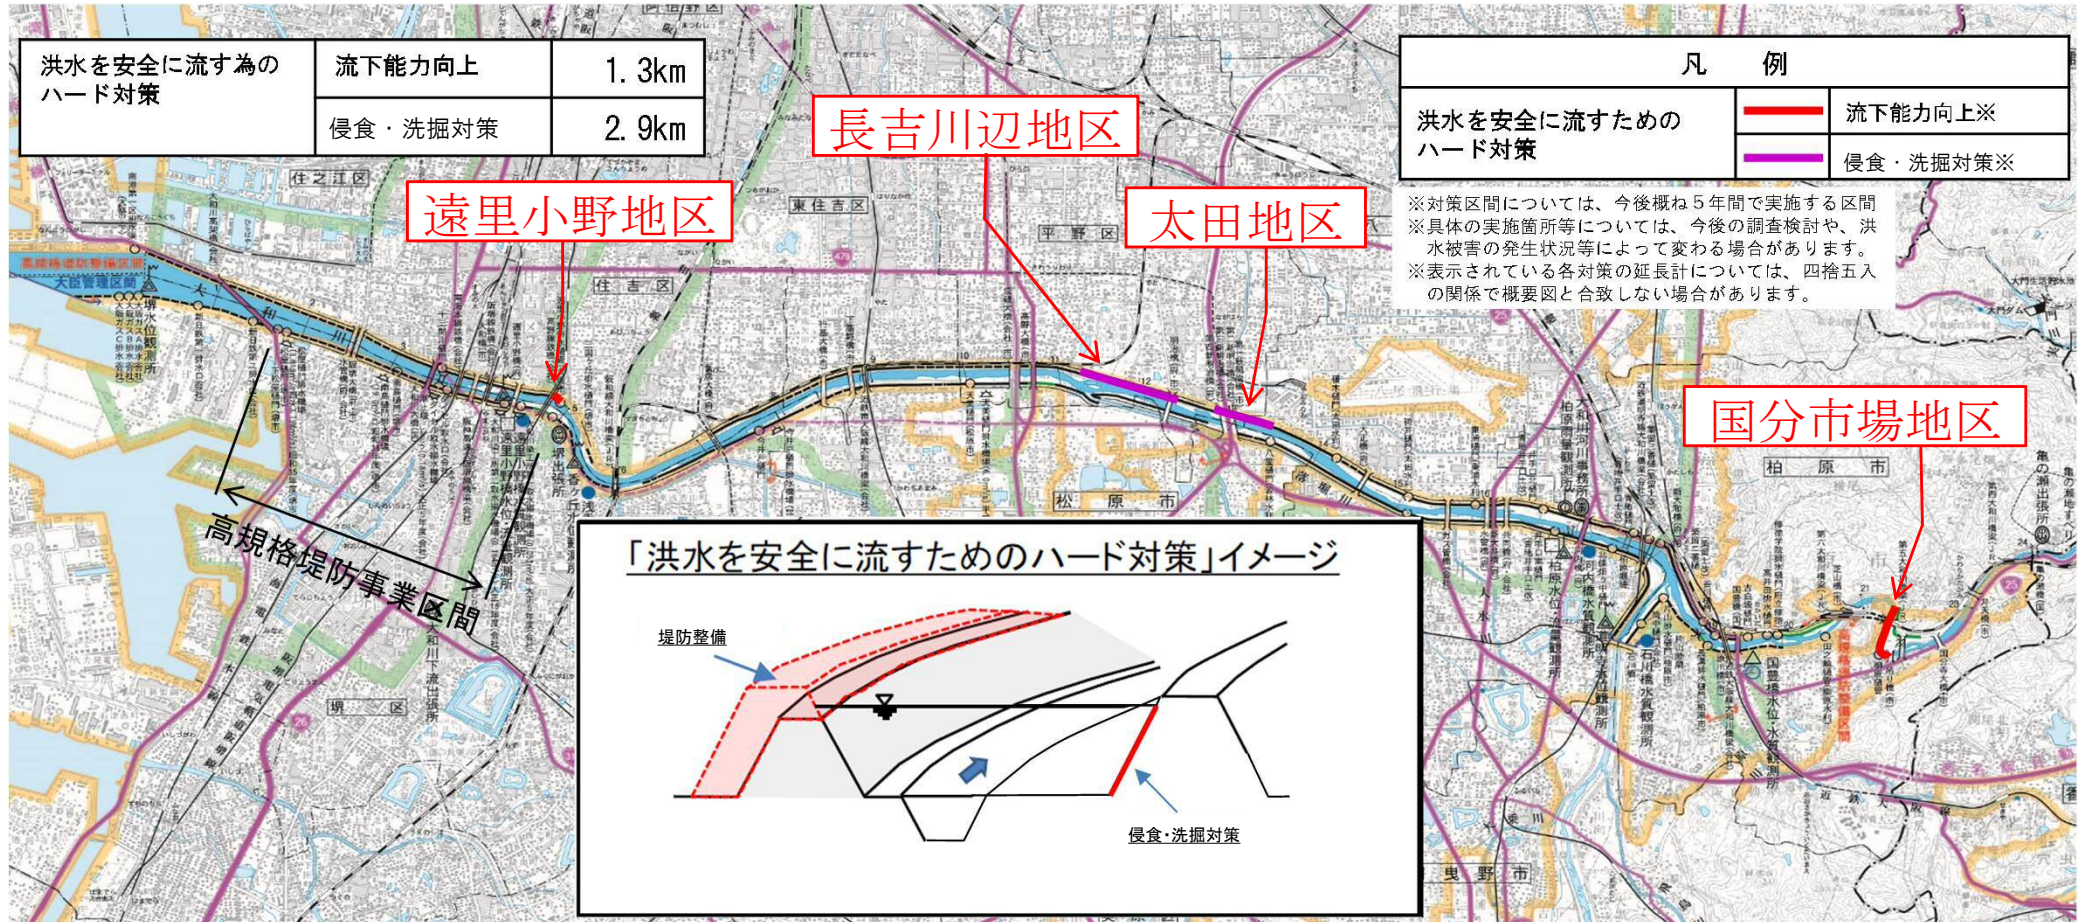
| 洪水を安全に流す為のハード対策 | 流下能力向上 | 1.3km |
|---|---|---|
| | 侵食・洗掘対策 | 2.9km |

| 凡　例 | | |
|---|---|---|
| 洪水を安全に流すためのハード対策 | | 流下能力向上※ |
| | | 侵食・洗掘対策※ |

※対策区間については、今後概ね5年間で実施する区間
※具体の実施箇所等については、今後の調査検討や、洪水被害の発生状況等によって変わる場合があります。
※表示されている各対策の延長計については、四捨五入の関係で概要図と合致しない場合があります。

長吉川辺地区

遠里小野地区

太田地区

国分市場地区

住之江区

東住吉区

平野区

住吉区

松原市

柏原市

堺区

羽曳野市

高規格堤防事業区間

「洪水を安全に流すためのハード対策」イメージ

堤防整備

侵食・洗掘対策